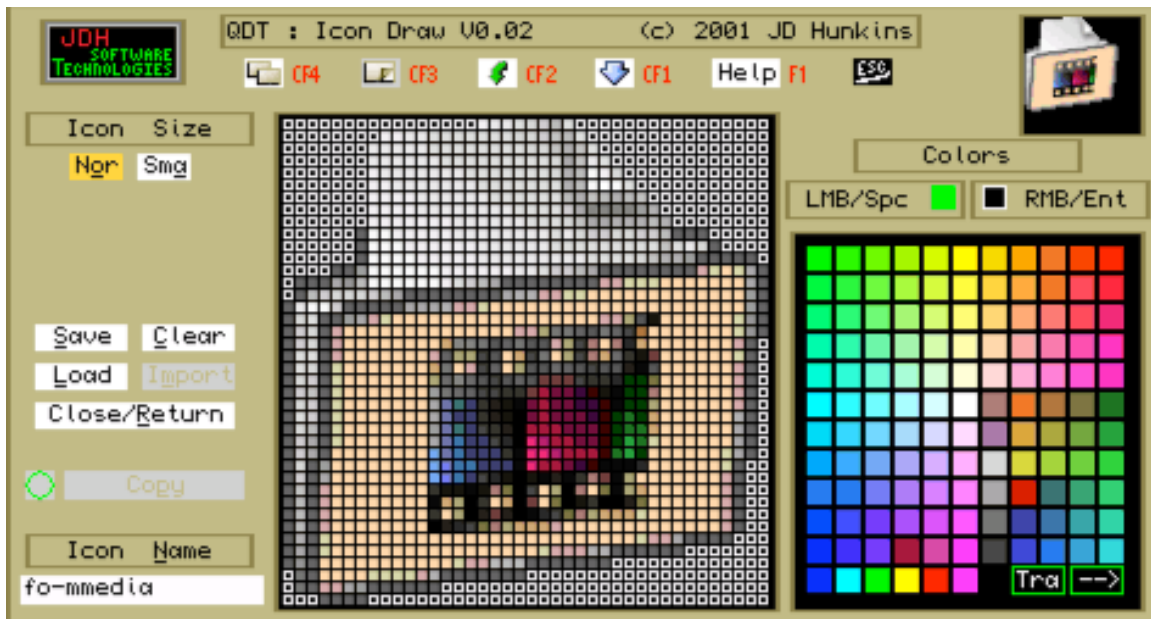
JDH SOFTWARE TECHNOLOGIES

QDT : Icon Draw V0.02 (c) 2001 JD Hunkins

CF4 CF3 CF2 CF1 Help F1 ESC

Icon Size

Nor Smg

Save Clear

Load Import

Close/Return

Copy

Icon Name

fo-mmedia

Colors

LMB/Spc RMB/Ent

Tra -->